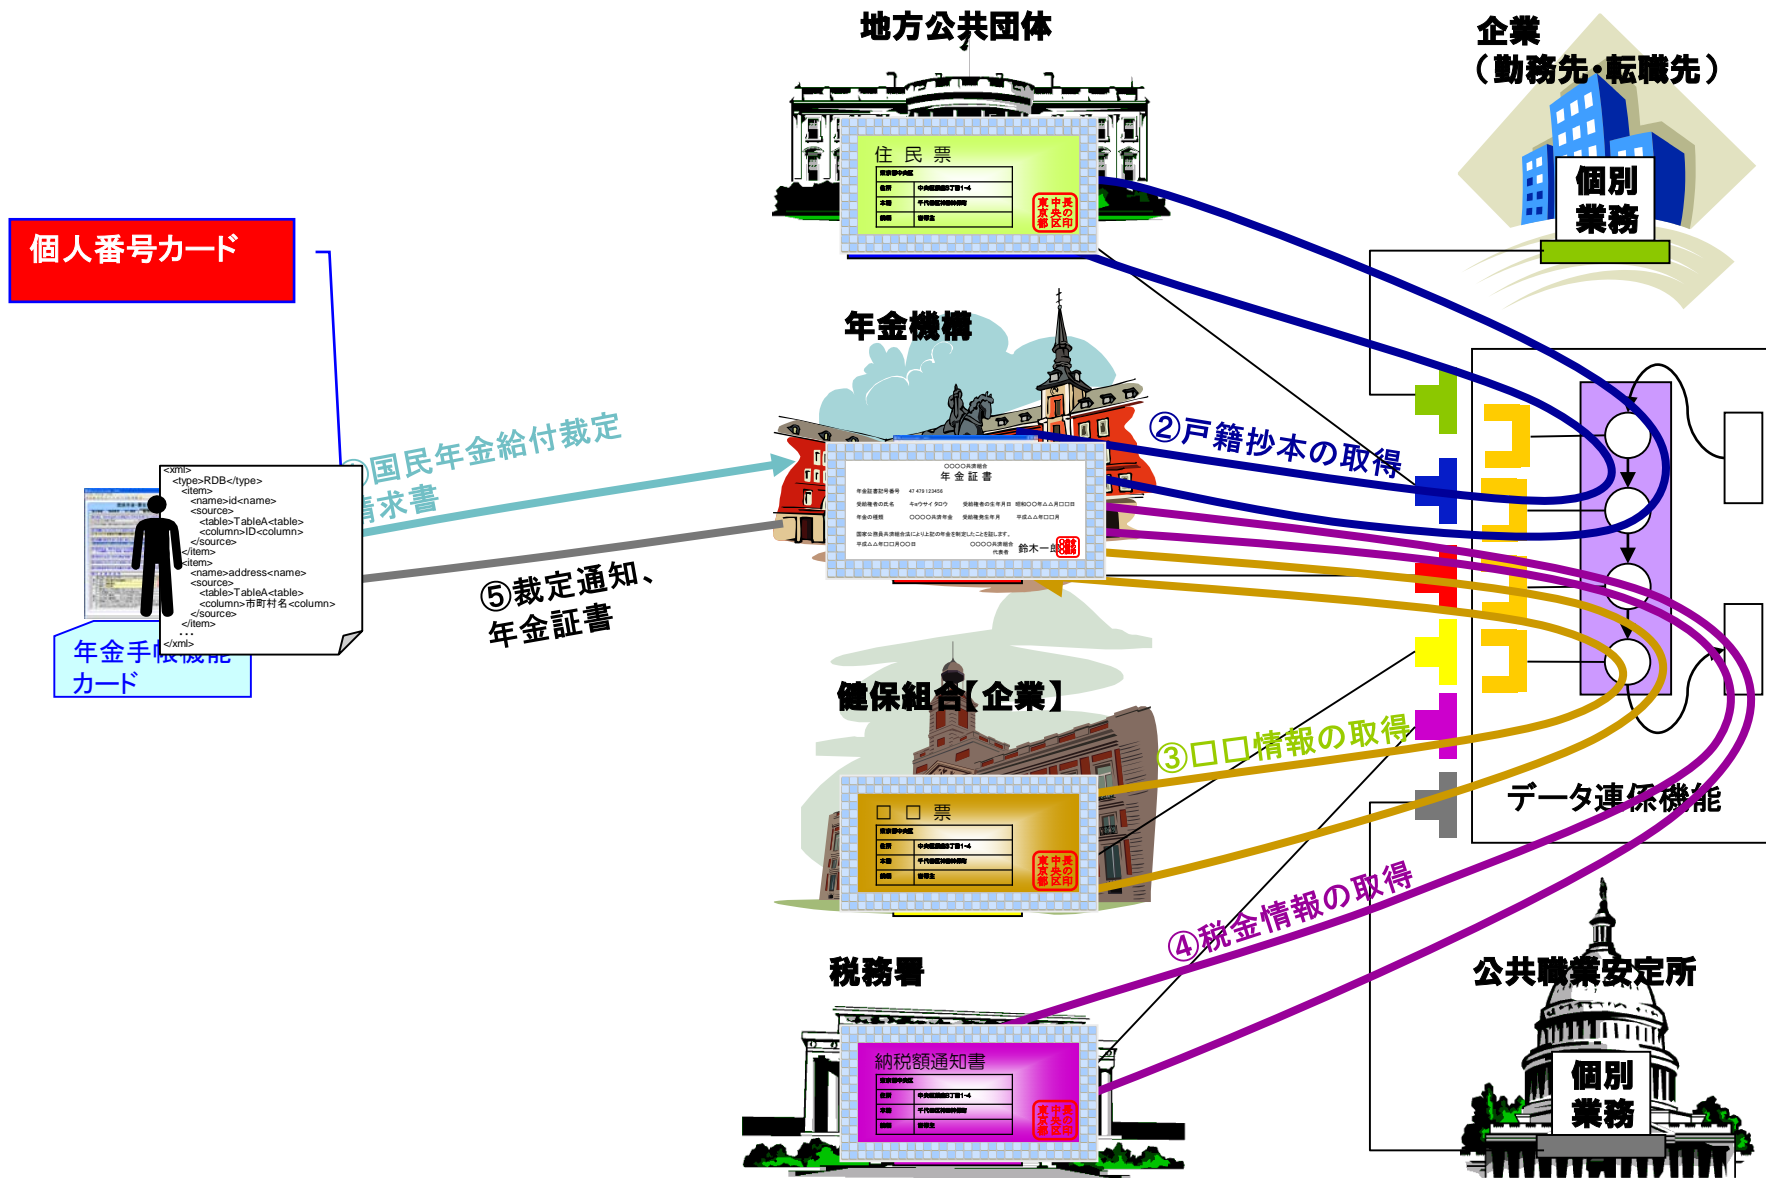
地方公共団体

企業
（勤務先・転職先）

個別
業務

個人番号カード

住 民 票

東京中央区長印

年金機構

②戸籍抄本の取得

①国民年金給付裁定
請求書

<xml>
<type>RDB</type>
<item>
<name>id<name>
<source>
<table>TableA<table>
<column>ID<column>
</source>
</item>
<item>
<name>address<name>
<source>
<table>TableA<table>
<column>市町村名<column>
</source>
</item>
…
</xml>

年金手帳機能
カード

⑤裁定通知、
年金証書

年 金 証 書

鈴木一郎

健保組合【企業】

③ロロ情報の取得

ロ ロ 票

データ連係機能

④税金情報の取得

税務署

納税額通知書

公共職業安定所

個別
業務